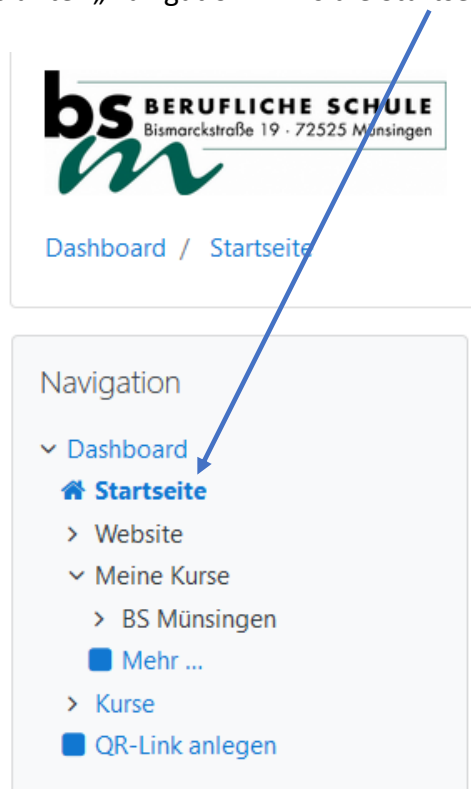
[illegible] „Navigation" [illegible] Startseite

bs m BERUFLICHE SCHULE Bismarckstraße 19 · 72525 Münsingen

Dashboard / Startseite

Navigation

Dashboard
Startseite
Website
Meine Kurse
BS Münsingen
Mehr ...
Kurse
QR-Link anlegen